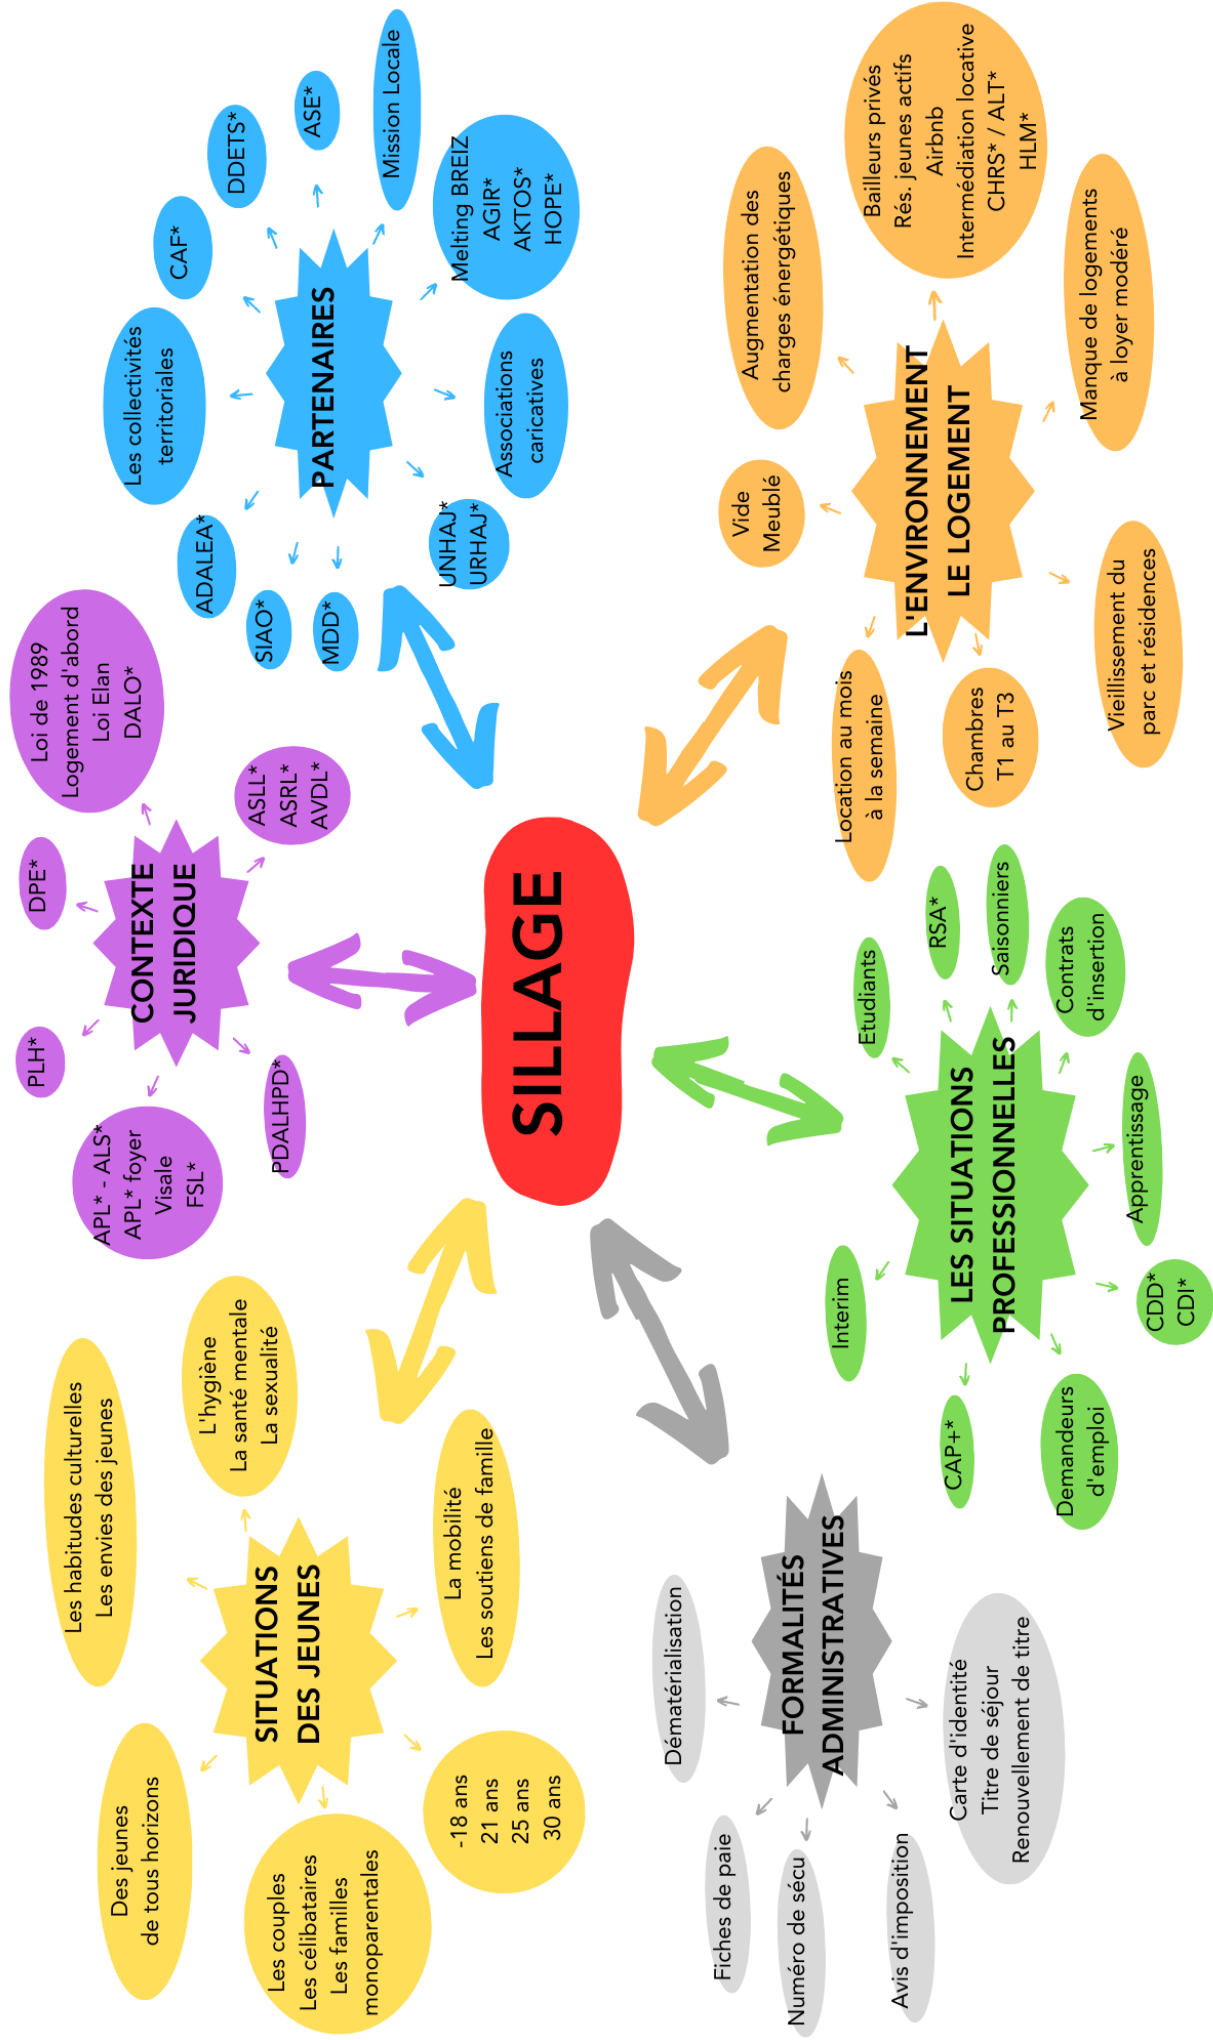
SILLAGE

PARTENAIRES

Les collectivités territoriales

CAF*

DDETS*

ASE*

Mission Locale

Melting BREIZ
AGIR*
AKTOS*
HOPE*

Associations caricatives

UNHAJ*
URHAJ*

MDD*

SIAO*

ADALEA*

CONTEXTE JURIDIQUE

Loi de 1989
Logement d'abord
Loi Elan
DALO*

ASLL*
ASRL*
AVDL*

DPE*

PLH*

APL* - ALS*
APL* foyer
Visale
FSL*

PDALHPD*

L'ENVIRONNEMENT LE LOGEMENT

Augmentation des charges énergétiques

Bailleurs privés
Rés. jeunes actifs
Airbnb
Intermédiation locative
CHRS* / ALT*
HLM*

Manque de logements à loyer modéré

Vieillissement du parc et résidences

Chambres
T1 au T3

Location au mois à la semaine

Vide
Meublé

LES SITUATIONS PROFESSIONNELLES

Etudiants

RSA*

Saisonniers

Contrats d'insertion

Apprentissage

CDD*
CDI*

Demandeurs d'emploi

CAP+*

Interim

FORMALITÉS ADMINISTRATIVES

Dématérialisation

Carte d'identité
Titre de séjour
Renouvellement de titre

Avis d'imposition

Numéro de sécu

Fiches de paie

SITUATIONS DES JEUNES

Les habitudes culturelles
Les envies des jeunes

L'hygiène
La santé mentale
La sexualité

La mobilité
Les soutiens de famille

-18 ans
21 ans
25 ans
30 ans

Les couples
Les célibataires
Les familles monoparentales

Des jeunes de tous horizons